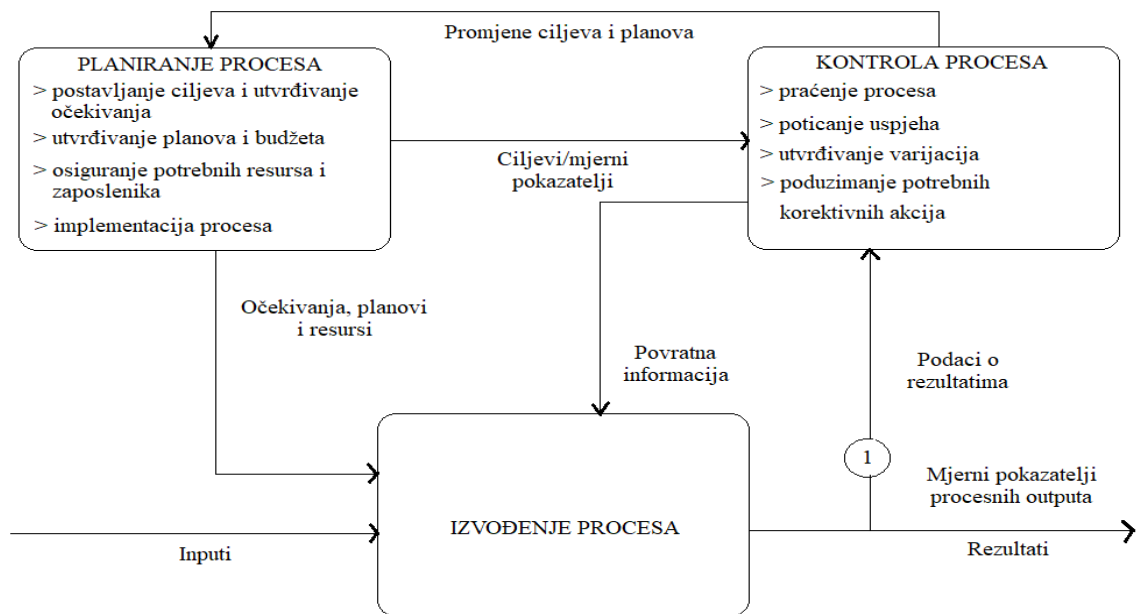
Promjene ciljeva i planova

PLANIRANJE PROCESA
> postavljanje ciljeva i utvrđivanje očekivanja
> utvrđivanje planova i budžeta
> osiguranje potrebnih resursa i zaposlenika
> implementacija procesa

KONTROLA PROCESA
> praćenje procesa
> poticanje uspjeha
> utvrđivanje varijacija
> poduzimanje potrebnih korektivnih akcija

Ciljevi/mjerni pokazatelji

Očekivanja, planovi i resursi

Povratna informacija

Podaci o rezultatima

1

Mjerni pokazatelji procesnih outputa

IZVOĐENJE PROCESA

Inputi

Rezultati